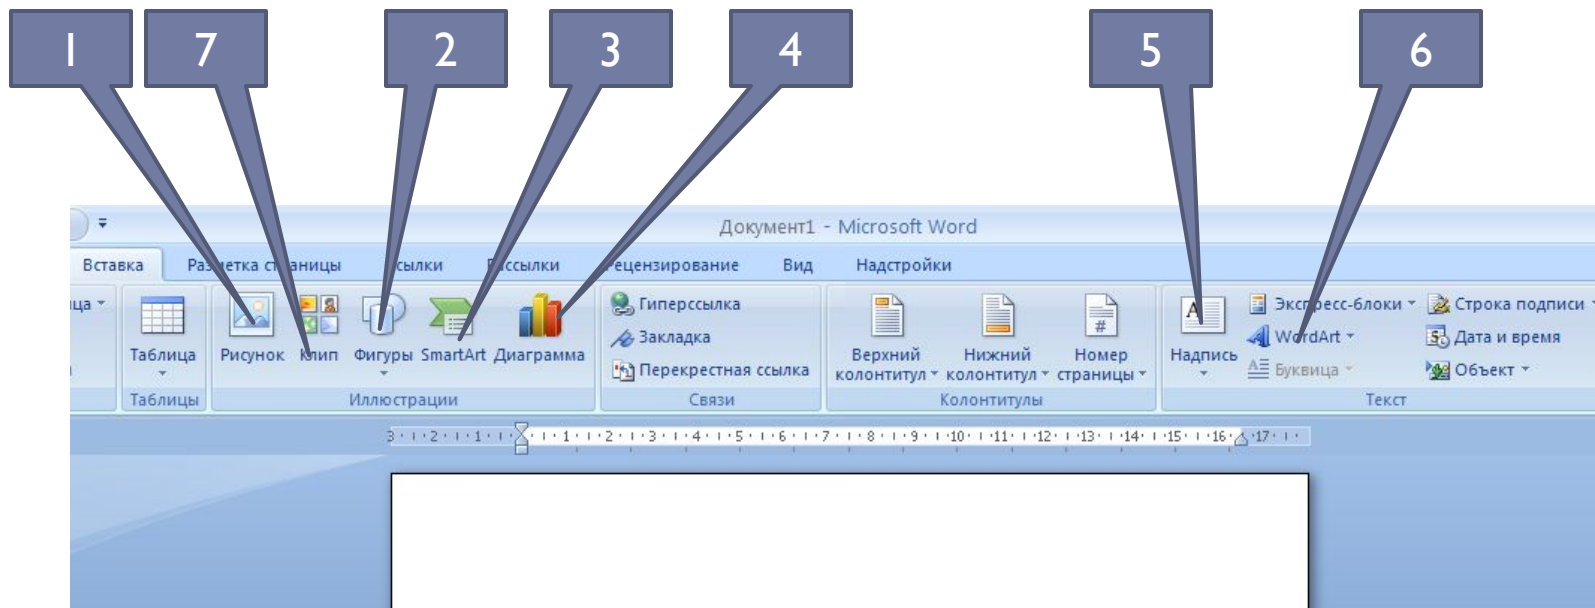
1 7 2 3 4 5 6

Документ1 - Microsoft Word

Вставка Разметка страницы Ссылки Рассылки Рецензирование Вид Надстройки

ица

Таблица

Таблицы

Рисунок Клип Фигуры SmartArt Диаграмма

Иллюстрации

Гиперссылка
Закладка
Перекрестная ссылка

Связи

Верхний колонтитул Нижний колонтитул Номер страницы

Колонтитулы

Надпись

Экспресс-блоки
WordArt
Буквица

Строка подписи
Дата и время
Объект

Текст

3 · 2 · 1 · 1 · 2 · 3 · 4 · 5 · 6 · 7 · 8 · 9 · 10 · 11 · 12 · 13 · 14 · 15 · 16 · 17